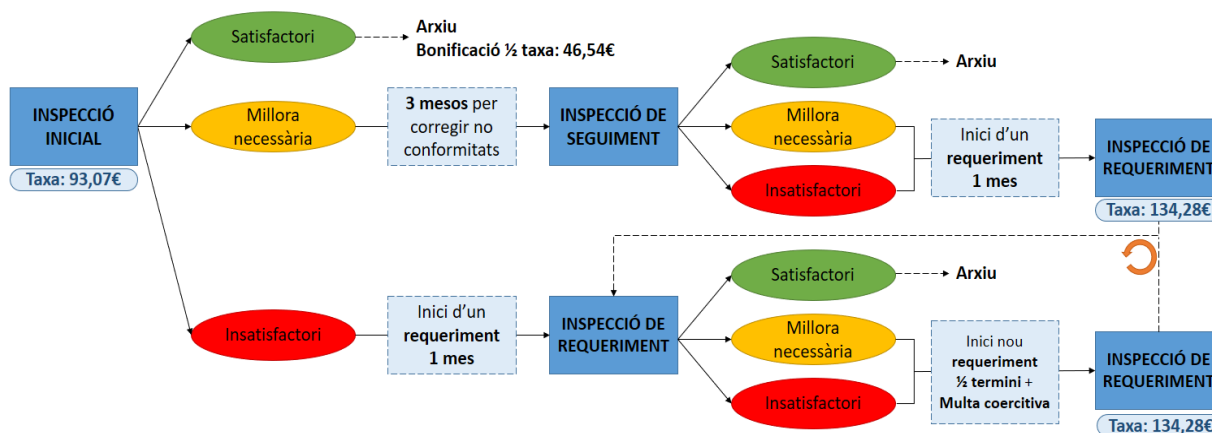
Satisfactori

Arxiu
Bonificació ½ taxa: 46,54€

INSPECCIÓ INICIAL
Taxa: 93,07€

Millora necessària

3 mesos per corregir no conformitats

INSPECCIÓ DE SEGUIMENT

Satisfactori

Arxiu

Millora necessària

Insatisfactori

Inici d'un requeriment 1 mes

INSPECCIÓ DE REQUERIMENT
Taxa: 134,28€

Insatisfactori

Inici d'un requeriment 1 mes

INSPECCIÓ DE REQUERIMENT

Satisfactori

Arxiu

Millora necessària

Insatisfactori

Inici nou requeriment ½ termini + Multa coercitiva

INSPECCIÓ DE REQUERIMENT
Taxa: 134,28€